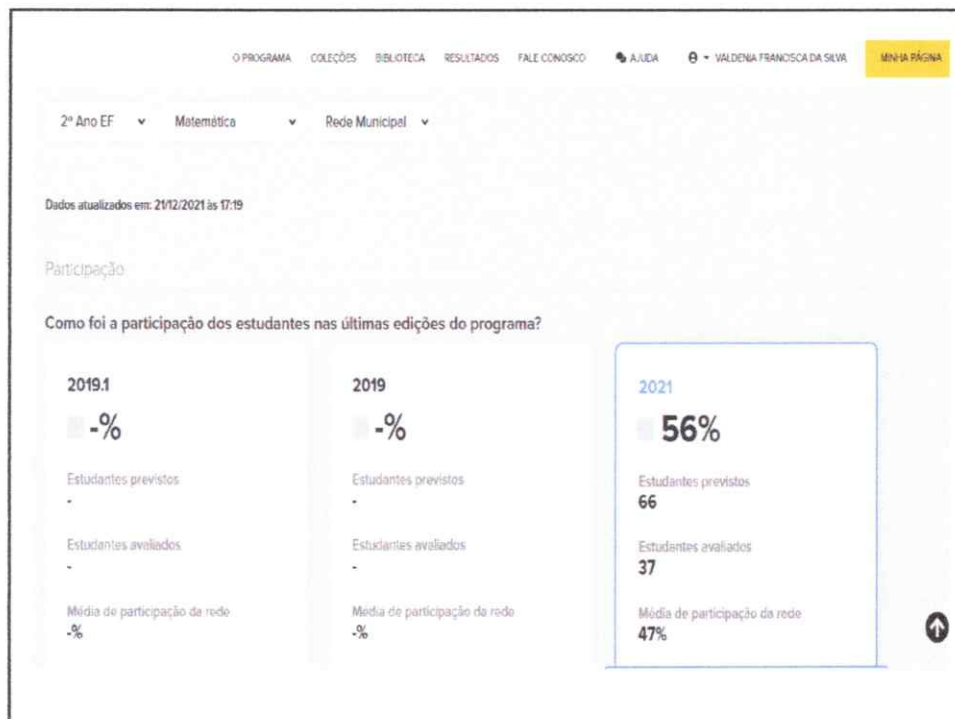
O PROGRAMA COLEÇÕES BIBLIOTECA RESULTADOS FALE CONOSCO AJUDA VALDENIA FRANCISCA DA SILVA MINHA PÁGINA

2º Ano EF Matemática Rede Municipal

Dados atualizados em: 21/12/2021 às 17:19

Participação

Como foi a participação dos estudantes nas últimas edições do programa?

2019.1
-%
Estudantes previstos
-
Estudantes avaliados
-
Média de participação da rede
-%

2019
-%
Estudantes previstos
-
Estudantes avaliados
-
Média de participação da rede
-%

2021
56%
Estudantes previstos
66
Estudantes avaliados
37
Média de participação da rede
47%